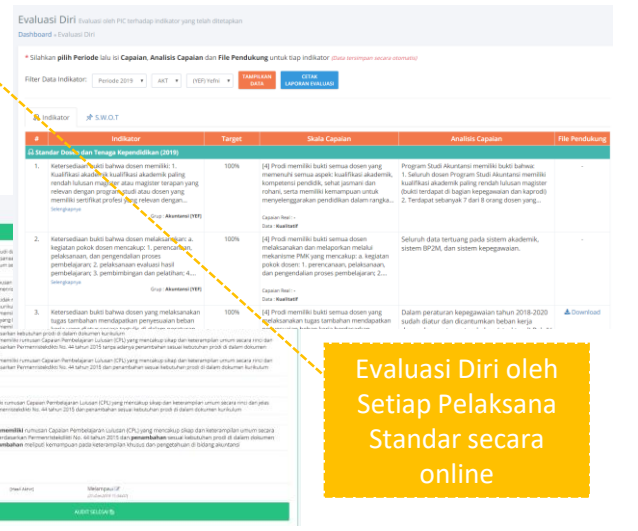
Evaluasi Diri Evaluasi oleh PIC terhadap indikator yang telah ditetapkan

Dashboard › Evaluasi Diri

* Silahkan pilih Periode lalu isi Capaian, Analisis Capaian dan File Pendukung untuk tiap indikator (Data tersimpan secara otomatis)

Filter Data Indikator: Periode 2019 | AKT | (YEF) Yefrr | TAMPILKAN DATA | CETAK LAPORAN EVALUASI

Indikator | S.W.O.T

| # | Indikator | Target | Skala Capaian | Analisis Capaian | File Pendukung |
|---|---|---|---|---|---|
| | Standar Dosen dan Tenaga Kependidikan (2019) | | | | |
| 1. | Ketersediaan bukti bahwa dosen memiliki: 1. Kualifikasi akademik paling rendah lulusan magister atau magister terapan yang relevan dengan program studi atau dosen yang memiliki sertifikat profesi yang relevan dengan... Selengkapnya Grup : Akuntansi (YEF) | 100% | [4] Prodi memiliki bukti semua dosen yang memenuhi semua aspek: kualifikasi akademik, kompetensi pendidik, sehat jasmani dan rohani, serta memiliki kemampuan untuk menyelenggarakan pendidikan dalam rangka... Capaian Real : - Data : Kualitatif | Program Studi Akuntansi memiliki bukti bahwa: 1. Seluruh dosen Program Studi Akuntansi memiliki kualifikasi akademik paling rendah lulusan magister (bukti terdapat di bagian kepegawaian dan kaprodi); 2. Terdapat sebanyak 7 dari 8 orang dosen yang... | - |
| 2. | Ketersediaan bukti bahwa dosen melaksanakan: a. kegiatan pokok dosen mencakup: 1. perencanaan, pelaksanaan, dan pengendalian proses pembelajaran; 2. pelaksanaan evaluasi hasil pembelajaran; 3. pembimbingan dan pelatihan; 4.... Selengkapnya | 100% | [4] Prodi memiliki bukti semua dosen melaksanakan dan melaporkan melalui mekanisme PMK yang mencakup: a. kegiatan pokok dosen: 1. perencanaan, pelaksanaan, dan pengendalian proses pembelajaran; 2.... Capaian Real : - Data : Kualitatif | Seluruh data tertuang pada sistem akademik, sistem BP2M, dan sistem kepegawaian. | - |
| 3. | Ketersediaan bukti bahwa dosen yang melaksanakan tugas tambahan mendapatkan penyesuaian beban | 100% | [4] Prodi memiliki bukti semua dosen yang melaksanakan tugas tambahan mendapatkan | Dalam peraturan kepegawaian tahun 2018-2020 sudah diatur dan dicantumkan beban kerja | Download |

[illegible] kebutuhan prodi di dalam dokumen kurikulum

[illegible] memiliki rumusan Capaian Pembelajaran Lulusan (CPL) yang mencakup sikap dan keterampilan umum secara rinci dan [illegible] Permenristekdikti No. 44 tahun 2015 tanpa adanya penambahan sesuai kebutuhan prodi di dalam dokumen

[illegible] memiliki rumusan Capaian Pembelajaran Lulusan (CPL) yang mencakup sikap dan keterampilan umum secara rinci dan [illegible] Permenristekdikti No. 44 tahun 2015 dan penambahan sesuai kebutuhan prodi di dalam dokumen kurikulum

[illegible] rumusan Capaian Pembelajaran Lulusan (CPL) yang mencakup sikap dan keterampilan umum secara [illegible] Permenristekdikti No. 44 tahun 2015 dan penambahan sesuai kebutuhan prodi di dalam dokumen kurikulum

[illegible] memiliki rumusan Capaian Pembelajaran Lulusan (CPL) yang mencakup sikap dan keterampilan umum secara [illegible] Permenristekdikti No. 44 tahun 2015 dan penambahan sesuai kebutuhan prodi di dalam dokumen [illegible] meliputi kemampuan pada keterampilan khusus dan pengetahuan di bidang akuntansi

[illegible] Melampaui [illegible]

AUDIT SELESAI

Evaluasi Diri oleh Setiap Pelaksana Standar secara online